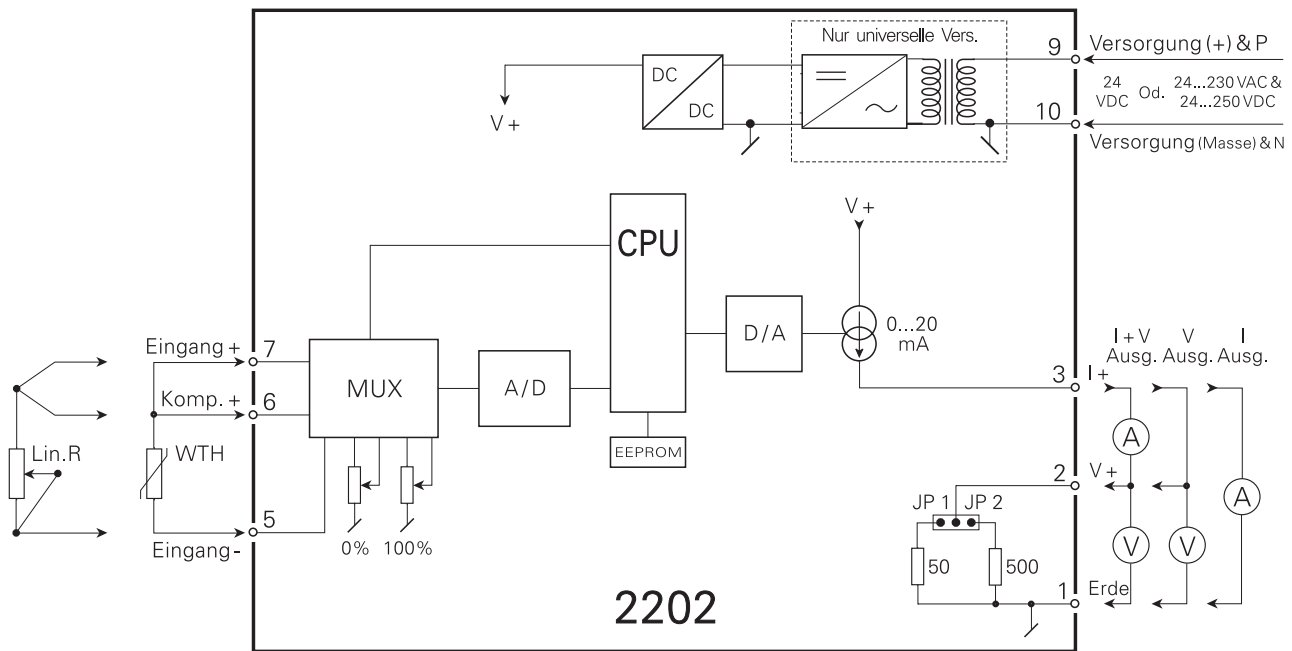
Nur universelle Vers.

DC

DC

V +

9 Versorgung (+) & P

24 VDC Od. 24...230 VAC & 24...250 VDC

10 Versorgung (Masse) & N

V +

CPU

D/A

0...20 mA

Eingang + 7

Komp. + 6

MUX

A/D

EEPROM

Lin.R

WTH

5

Eingang -

0% 100%

I + V Ausg.

V Ausg.

I Ausg.

3 I +

A

2 V +

JP 1 JP 2

A

V

V

50

500

1 Erde

2202